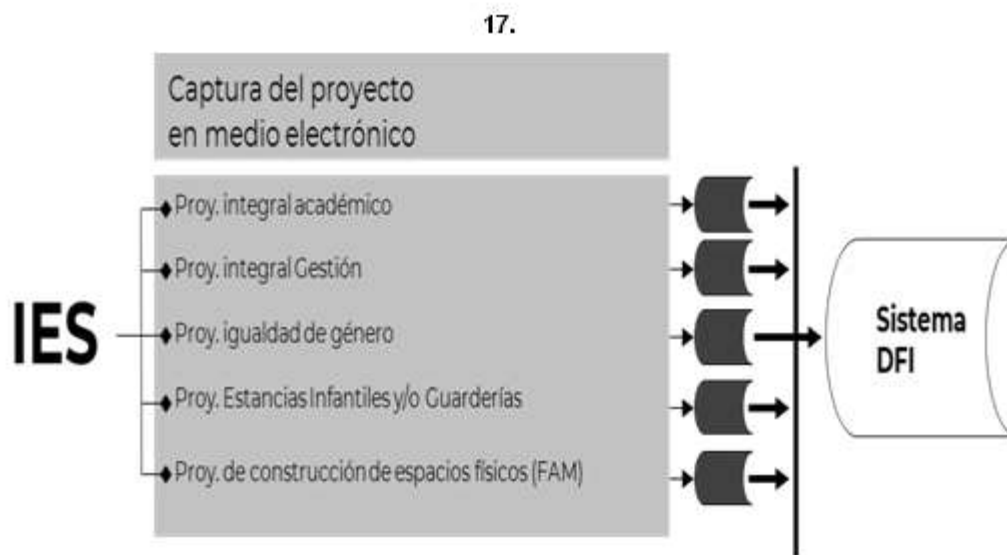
17.

Captura del proyecto en medio electrónico

IES

Proy. integral académico

Proy. integral Gestión

Proy. igualdad de género

Proy. Estancias Infantiles y/o Guarderías

Proy. de construcción de espacios físicos (FAM)

Sistema DFI